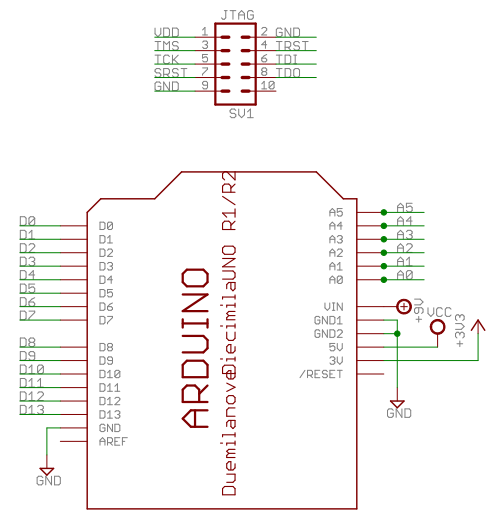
JTAG

VDD 1 2 GND
TMS 3 4 TRST
TCK 5 6 TDI
SRST 7 8 TDO
GND 9 10

SV1

D0 D0
D1 D1
D2 D2
D3 D3
D4 D4
D5 D5
D6 D6
D7 D7
D8 D8
D9 D9
D10 D10
D11 D11
D12 D12
D13 D13
GND
AREF

GND

ARDUINO

Duemilanove/DiecimilaUNO R1/R2

A5 A5
A4 A4
A3 A3
A2 A2
A1 A1
A0 A0
VIN
GND1
GND2
5V
3V
/RESET

+9V
VCC
+3V3

GND